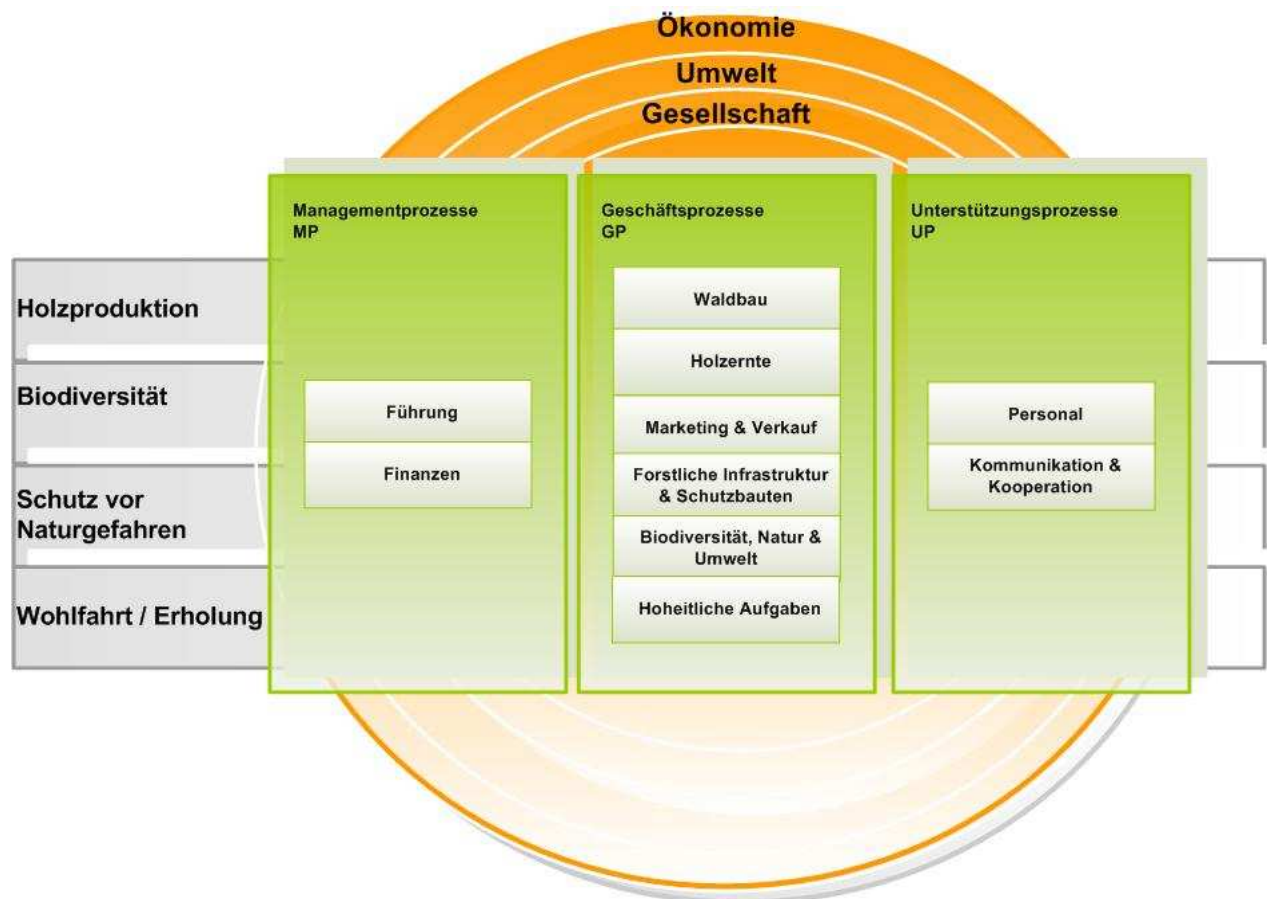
Ökonomie
Umwelt
Gesellschaft

Managementprozesse
MP

Führung
Finanzen

Geschäftsprozesse
GP

Waldbau
Holzernte
Marketing & Verkauf
Forstliche Infrastruktur & Schutzbauten
Biodiversität, Natur & Umwelt
Hoheitliche Aufgaben

Unterstützungsprozesse
UP

Personal
Kommunikation & Kooperation

Holzproduktion
Biodiversität
Schutz vor Naturgefahren
Wohlfahrt / Erholung